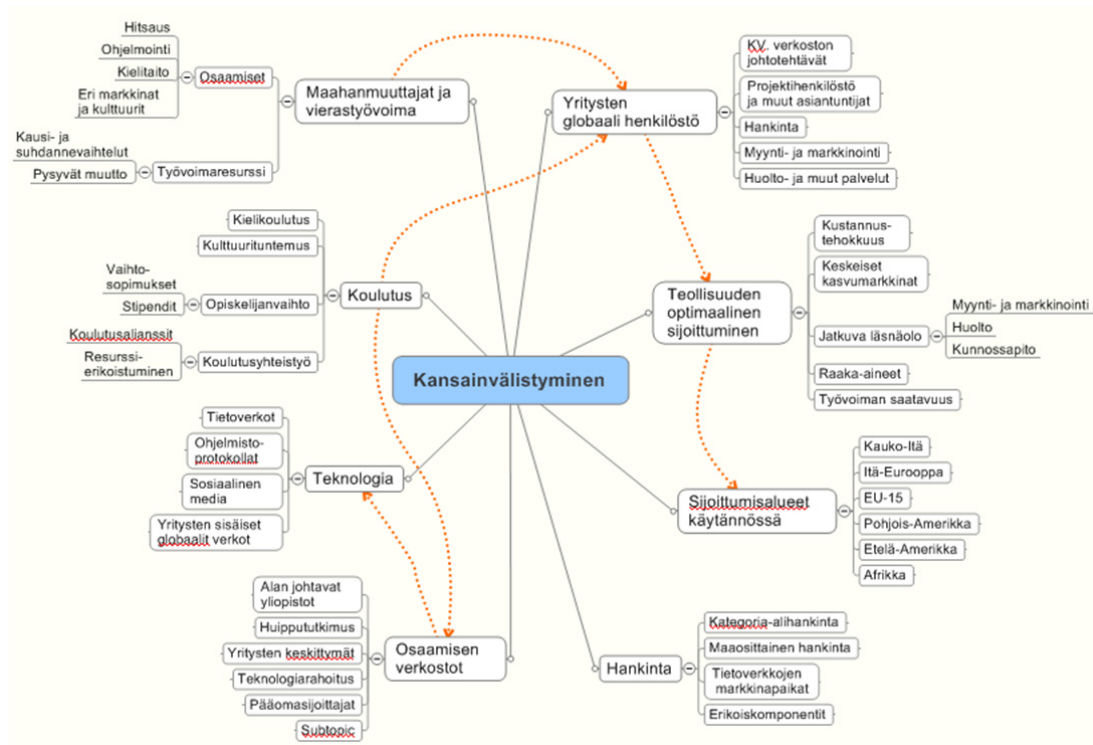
Kansainvälistyminen

Maahanmuuttajat ja vierastyövoima
Osaamiset
Hitsaus
Ohjelmointi
Kielitaito
Eri markkinat ja kulttuurit
Työvoimaresurssi
Kausi- ja suhdannevaihtelut
Pysyvät muutto

Yritysten globaali henkilöstö
KV. verkoston johtotehtävät
Projektihenkilöstö ja muut asiantuntijat
Hankinta
Myynti- ja markkinointi
Huolto- ja muut palvelut

Koulutus
Kielikoulutus
Kulttuurituntemus
Opiskelijanvaihto
Vaihto-sopimukset
Stipendit
Koulutusyhteistyö
Koulutusalianssit
Resurssi-erikoistuminen

Teollisuuden optimaalinen sijoittuminen
Kustannus-tehokkuus
Keskeiset kasvumarkkinat
Jatkuva läsnäolo
Myynti- ja markkinointi
Huolto
Kunnossapito
Raaka-aineet
Työvoiman saatavuus

Teknologia
Tietoverkot
Ohjelmisto-protokollat
Sosiaalinen media
Yritysten sisäiset globaalit verkot

Sijoittumisalueet käytännössä
Kauko-Itä
Itä-Eurooppa
EU-15
Pohjois-Amerikka
Etelä-Amerikka
Afrikka

Osaamisen verkostot
Alan johtavat yliopistot
Huippututkimus
Yritysten keskittymät
Teknologiarahoitus
Pääomasijoittajat
Subtopic

Hankinta
Kategoria-alihankinta
Maaosittainen hankinta
Tietoverkkojen markkinapaikat
Erikoiskomponentit